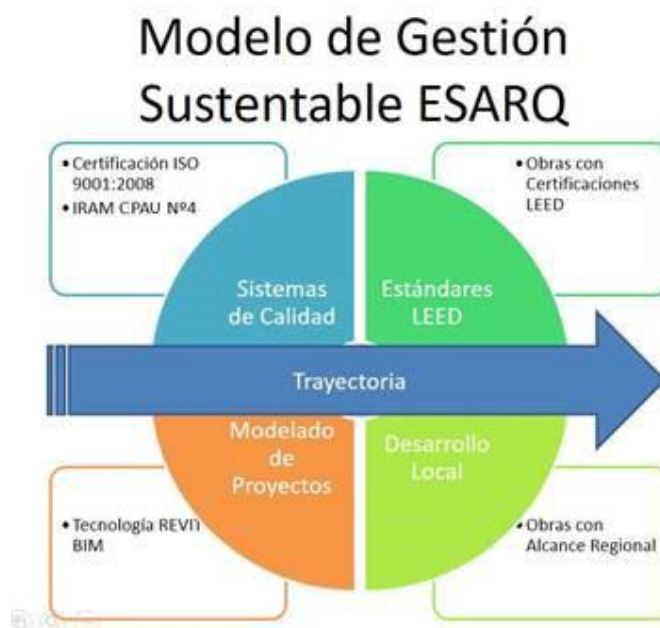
Modelo de Gestión Sustentable ESARQ

• Certificación ISO 9001:2008
• IRAM CPAU Nº4

• Obras con Certificaciones LEED

Sistemas de Calidad

Estándares LEED

Trayectoria

Modelado de Proyectos

Desarrollo Local

• Tecnología REVIT BIM

• Obras con Alcance Regional